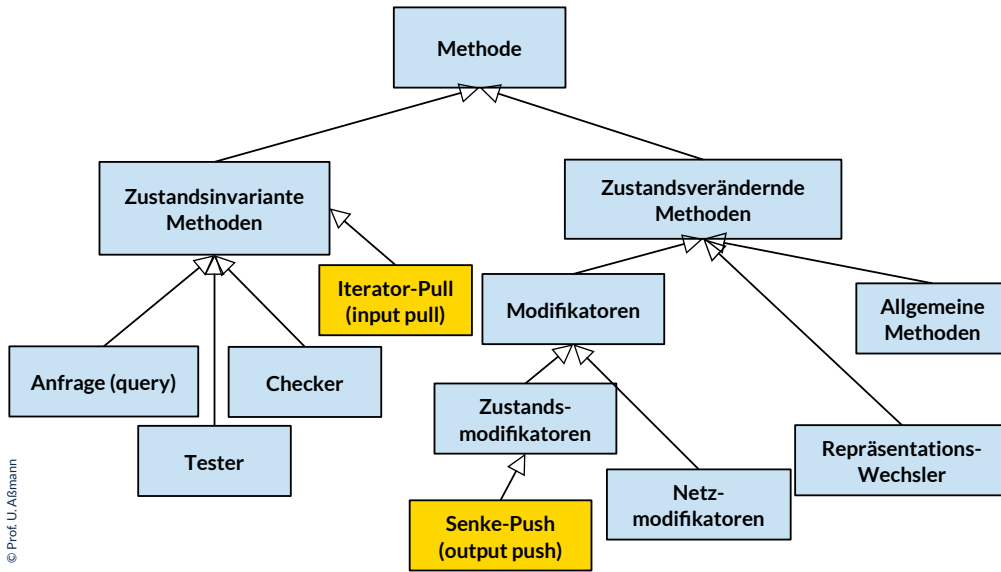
Methode

Zustandsinvariante Methoden

Zustandsverändernde Methoden

Iterator-Pull (input pull)

Modifikatoren

Allgemeine Methoden

Anfrage (query)

Checker

Zustands-modifikatoren

Tester

Netz-modifikatoren

Repräsentations-Wechsler

Senke-Push (output push)

© Prof. U. Aßmann